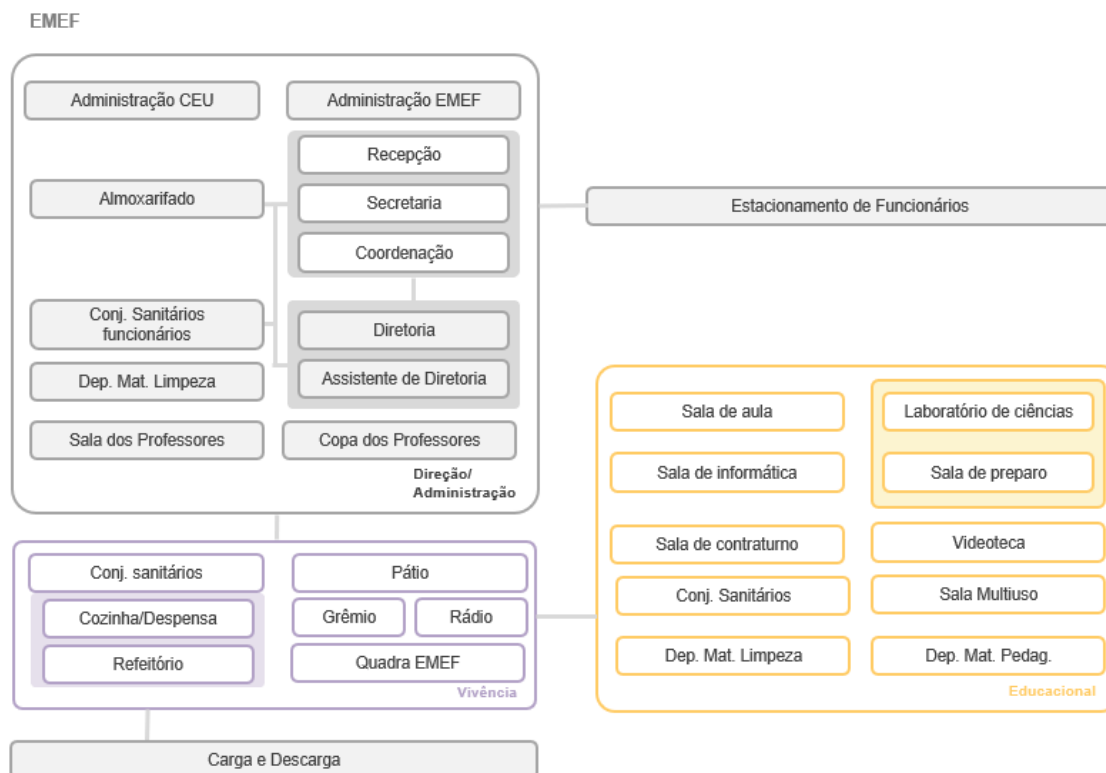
EMEF

Administração CEU
Administração EMEF
Recepção
Secretaria
Coordenação
Almoxarifado
Conj. Sanitários funcionários
Diretoria
Assistente de Diretoria
Dep. Mat. Limpeza
Sala dos Professores
Copa dos Professores
Direção/ Administração

Estacionamento de Funcionários

Conj. sanitários
Pátio
Cozinha/Despensa
Grêmio
Rádio
Refeitório
Quadra EMEF
Vivência

Sala de aula
Laboratório de ciências
Sala de informática
Sala de preparo
Sala de contraturno
Videoteca
Conj. Sanitários
Sala Multiuso
Dep. Mat. Limpeza
Dep. Mat. Pedag.
Educacional

Carga e Descarga